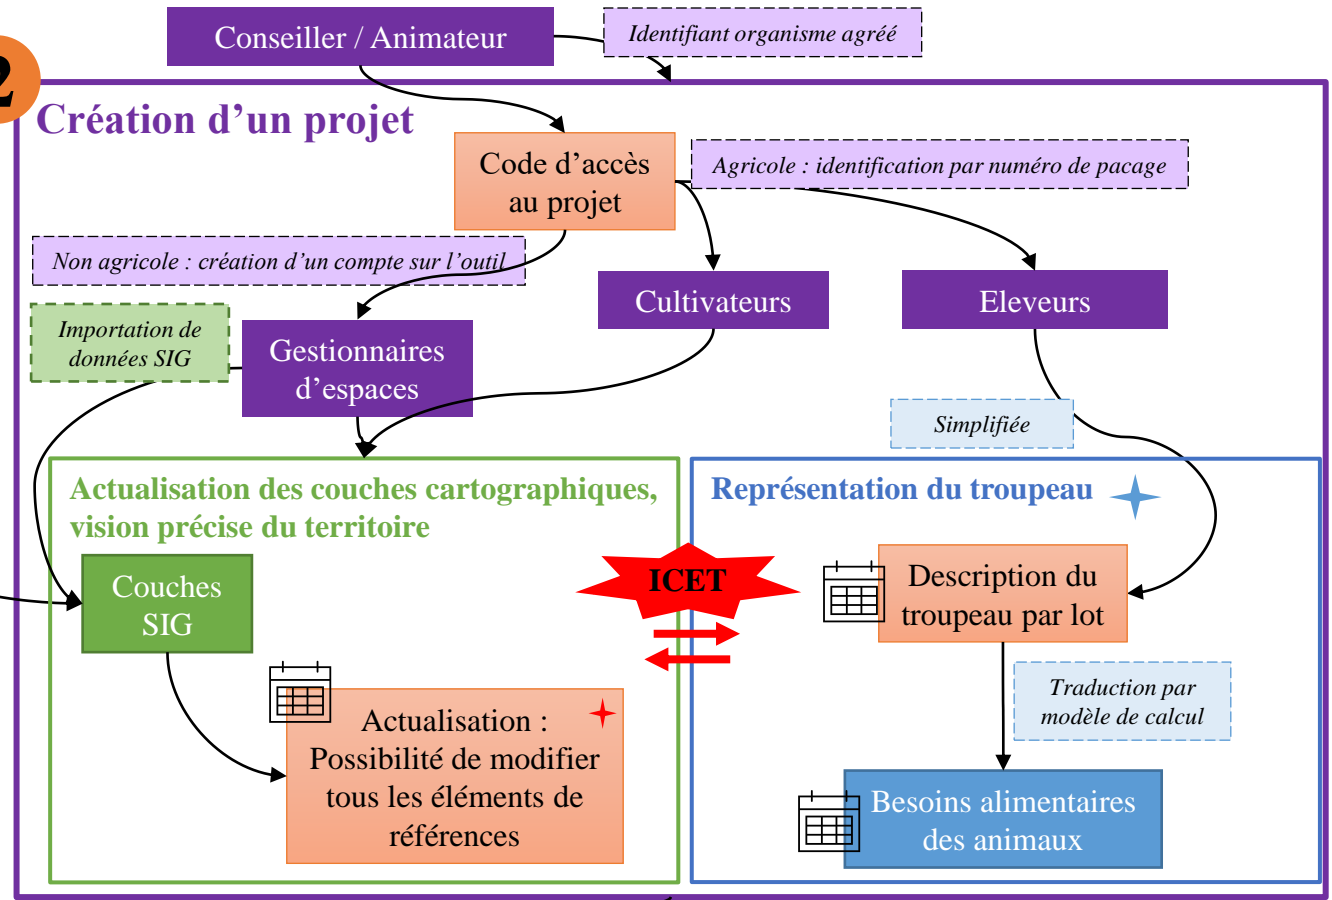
2

Conseiller / Animateur

Identifiant organisme agréé

Création d'un projet

Code d'accès au projet

Agricole : identification par numéro de pacage

Non agricole : création d'un compte sur l'outil

Cultivateurs

Eleveurs

Importation de données SIG

Gestionnaires d'espaces

Simplifiée

Actualisation des couches cartographiques, vision précise du territoire

Représentation du troupeau

Couches SIG

ICET

Description du troupeau par lot

Traduction par modèle de calcul

Actualisation : Possibilité de modifier tous les éléments de références

Besoins alimentaires des animaux